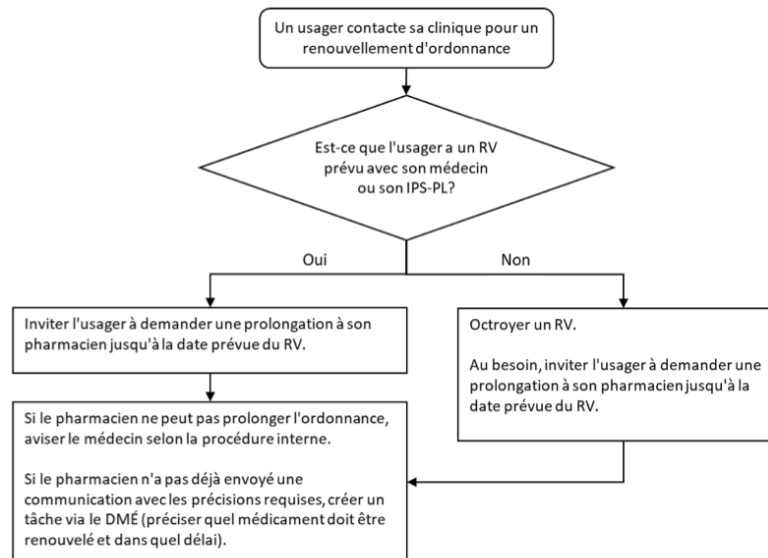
Un usager contacte sa clinique pour un renouvellement d'ordonnance

Est-ce que l'usager a un RV prévu avec son médecin ou son IPS-PL?

Oui

Non

Inviter l'usager à demander une prolongation à son pharmacien jusqu'à la date prévue du RV.

Octroyer un RV.

Au besoin, inviter l'usager à demander une prolongation à son pharmacien jusqu'à la date prévue du RV.

Si le pharmacien ne peut pas prolonger l'ordonnance, aviser le médecin selon la procédure interne.

Si le pharmacien n'a pas déjà envoyé une communication avec les précisions requises, créer un tâche via le DMÉ (préciser quel médicament doit être renouvelé et dans quel délai).